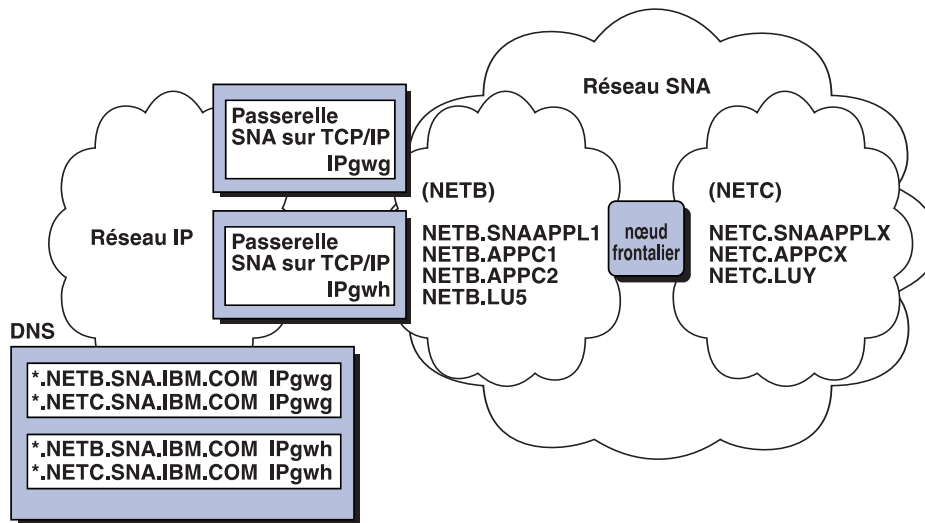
Réseau SNA

Passerelle
SNA sur TCP/IP
IPgwg

(NETB)

(NETC)

Réseau IP

Passerelle
SNA sur TCP/IP
IPgwh

NETB.SNAAPPL1
NETB.APPC1
NETB.APPC2
NETB.LU5

nœud
frontalier

NETC.SNAAPPLX
NETC.APPCX
NETC.LUY

DNS

*.NETB.SNA.IBM.COM IPgwg
*.NETC.SNA.IBM.COM IPgwg

*.NETB.SNA.IBM.COM IPgwh
*.NETC.SNA.IBM.COM IPgwh